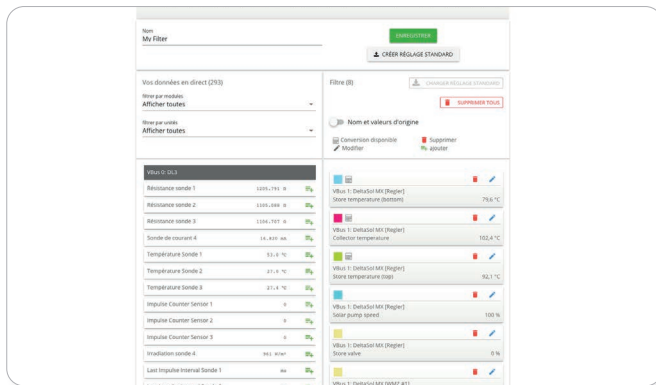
Nom
My Filter

ENREGISTRER

CRÉER RÉGLAGE STANDARD

Vos données en direct (293)

Filtrer par modules
Afficher toutes

Filtrer par unités
Afficher toutes

Filtre (8)

CHANGER RÉGLAGE STANDARD

SUPPRIMER TOUS

Nom et valeurs d'origine

Conversion disponible
Modifier
Supprimer
ajouter

VBus 0: DL3

| | | |
|---|---|---|
| Résistance sonde 1 | 1105.791 Ω | |
| Résistance sonde 2 | 1105.088 Ω | |
| Résistance sonde 3 | 1106.707 Ω | |
| Sonde de courant 4 | 16.810 mA | |
| Température Sonde 1 | 53.6 °C | |
| Température Sonde 2 | 27.5 °C | |
| Température Sonde 3 | 27.4 °C | |
| Impulse Counter Sensor 1 | 0 | |
| Impulse Counter Sensor 2 | 0 | |
| Impulse Counter Sensor 3 | 4 | |
| Irradiation sonde 4 | 961 W/m² | |
| Last Impulse Interval Sonde 1 | 8s | |

VBus 1: DeltaSol MX [Regler]
Store temperature (bottom) 79,6 °C

VBus 1: DeltaSol MX [Regler]
Collector temperature 102,4 °C

VBus 1: DeltaSol MX [Regler]
Store temperature (top) 92,1 °C

VBus 1: DeltaSol MX [Regler]
Solar pump speed 100 %

VBus 1: DeltaSol MX [Regler]
Store valve 0 %

VBus 1: DeltaSol MX [WMZ #1]